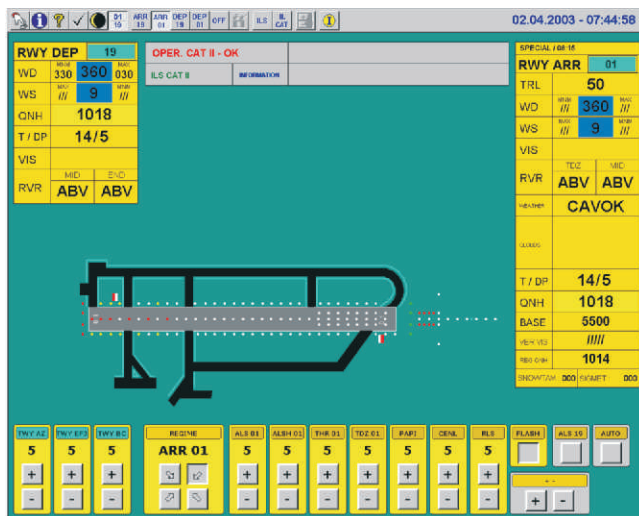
01 19 ARR 19 ARR 01 DEP 19 DEP 01 OFF ILS ILCAT

02.04.2003 - 07:44:58

RWY DEP 19
WD MIN 330 360 MAX 030
WS MIN /// 9 MAX ///
QNH 1018
T / DP 14/5
VIS
RVR MID ABV END ABV

OPER. CAT II - OK
ILS CAT II INFORMATION

SPECIAL / 08:18
RWY ARR 01
TRL 50
WD MIN /// 360 MAX ///
WS MIN /// 9 MAX ///
VIS
RVR TDZ ABV MID ABV
WEATHER CAVOK
CLOUDS
T / DP 14/5
QNH 1018
BASE 5500
VER VIS /////
REG QNH 1014
SNOWTAM 000 SIGMET 000

TWY AZ 5 + -
TWY EFS 5 + -
TWY BC 5 + -
REGIME ARR 01
ALS 01 5 + -
ALSH 01 5 + -
THR 01 5 + -
TDZ 01 5 + -
PAPI 5 + -
CENL 5 + -
RLS 5 + -
FLASH
ALS 19
AUTO
+ -